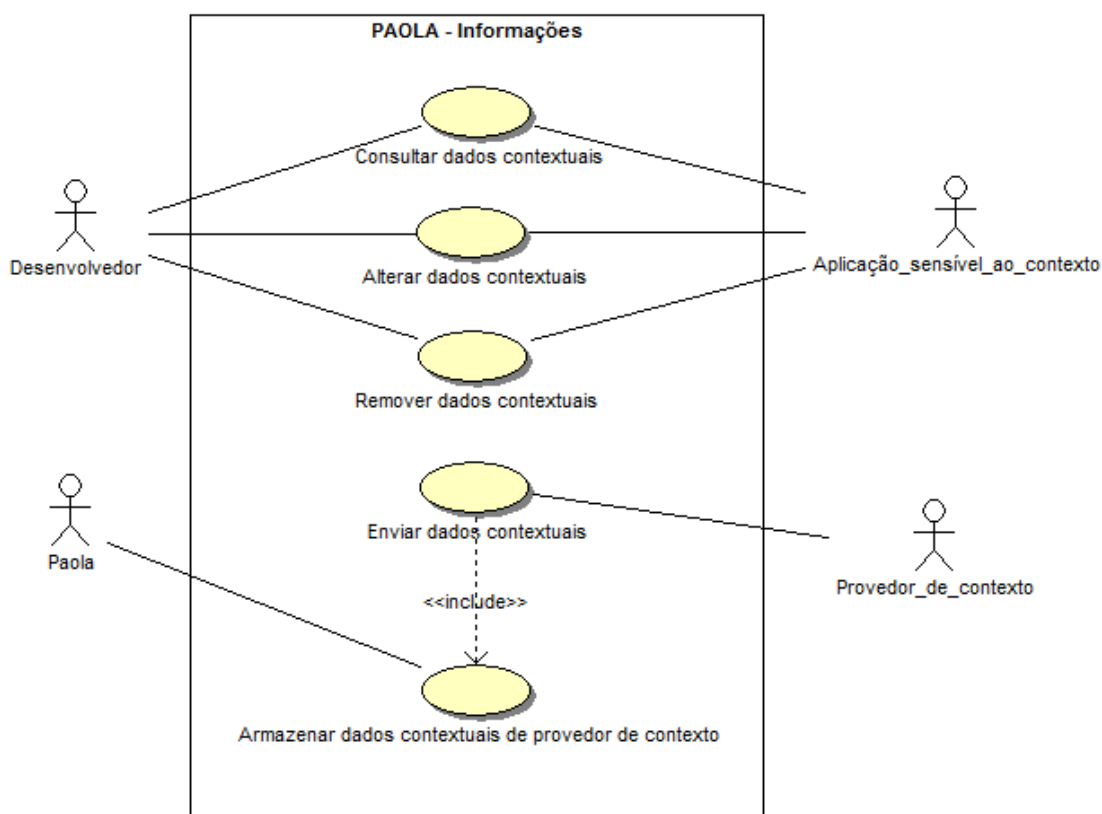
PAOLA - Informações

Consultar dados contextuais

Alterar dados contextuais

Remover dados contextuais

Enviar dados contextuais

<<include>>

Armazenar dados contextuais de provedor de contexto

Desenvolvedor

Paola

Aplicação_sensível_ao_contexto

Provedor_de_contexto